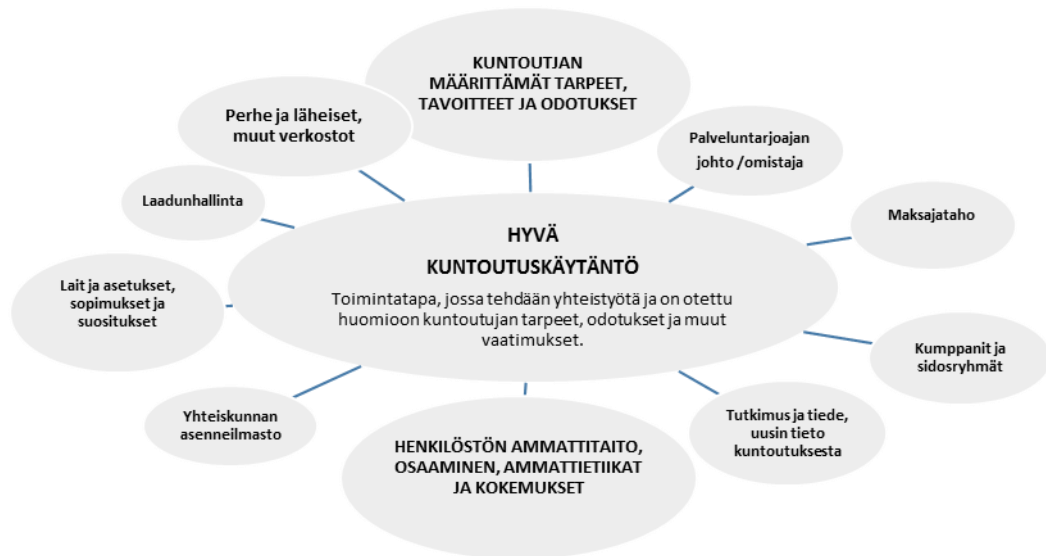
KUNTOUTJAN MÄÄRITTÄMÄT TARPEET, TAVOITTEET JA ODOTUKSET

Perhe ja läheiset, muut verkostot

Palveluntarjoajan johto /omistaja

Laadunhallinta

Maksajataho

HYVÄ KUNTOUTUSKÄYTÄNTÖ

Toimintatapa, jossa tehdään yhteistyötä ja on otettu huomioon kuntoutujan tarpeet, odotukset ja muut vaatimukset.

Lait ja asetukset, sopimukset ja suositukset

Kumppanit ja sidosryhmät

Yhteiskunnan asenneilmasto

Tutkimus ja tiede, uusin tieto kuntoutuksesta

HENKILÖSTÖN AMMATTITAITO, OSAAMINEN, AMMATTIETIIKAT JA KOKEMUKSET